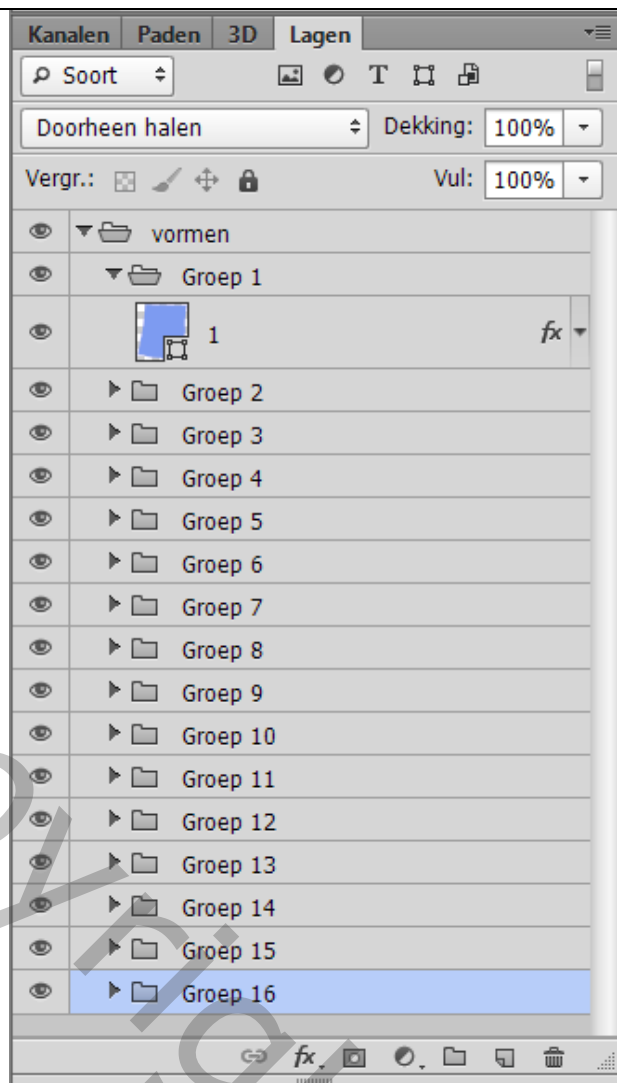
Kanalen Paden 3D Lagen

Soort

Doorheen halen

Dekking: 100%

Vergr.:

Vul: 100%

vormen

Groep 1

1

fx

Groep 2

Groep 3

Groep 4

Groep 5

Groep 6

Groep 7

Groep 8

Groep 9

Groep 10

Groep 11

Groep 12

Groep 13

Groep 14

Groep 15

Groep 16

fx